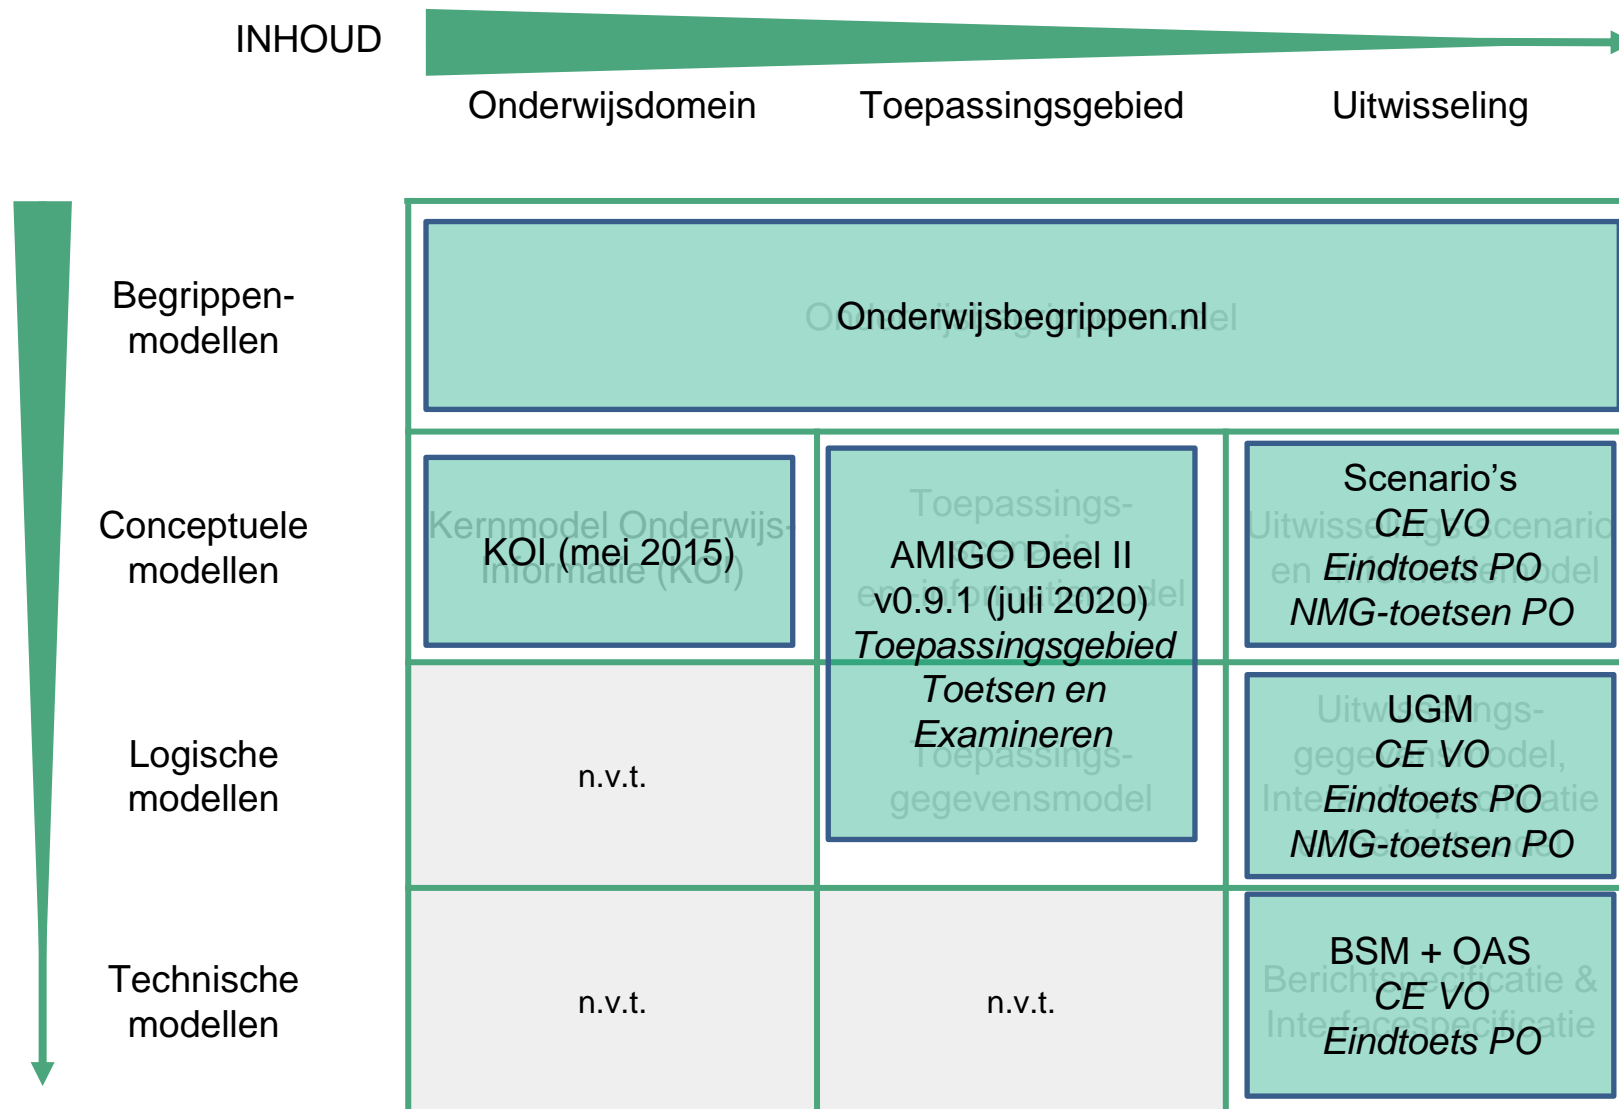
INHOUD

Onderwijsdomein Toepassingsgebied Uitwisseling

| | Onderwijsdomein | Toepassingsgebied | Uitwisseling |
|---|---|---|---|
| Begrippen-modellen | Onderwijsbegrippen.nl | | |
| Conceptuele modellen | KOI (mei 2015) | AMIGO Deel II v0.9.1 (juli 2020) *Toepassingsgebied Toetsen en Examineren* | Scenario's *CE VO Eindtoets PO NMG-toetsen PO* |
| Logische modellen | n.v.t. | | UGM *CE VO Eindtoets PO NMG-toetsen PO* |
| Technische modellen | n.v.t. | n.v.t. | BSM + OAS *CE VO Eindtoets PO* |